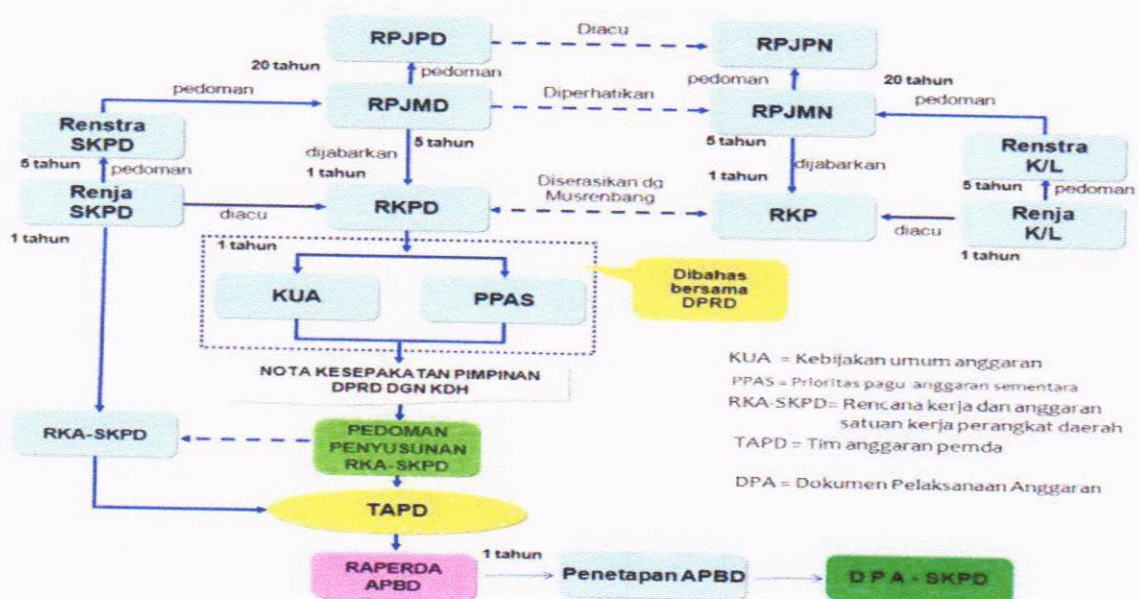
RPJPD
Diacu
RPJPN
20 tahun
pedoman
pedoman
20 tahun
pedoman
RPJMD
Diperhatikan
RPJMN
pedoman
Renstra SKPD
5 tahun
5 tahun
dijabarkan
dijabarkan
Renstra K/L
5 tahun
pedoman
1 tahun
1 tahun
5 tahun
pedoman
Renja SKPD
diacu
RKPD
Diserasikan dg Musrenbang
RKP
Renja K/L
1 tahun
diacu
1 tahun
1 tahun
KUA
PPAS
Dibahas bersama DPRD
NOTA KESEPAKATAN PIMPINAN DPRD DGN KDH
KUA = Kebijakan umum anggaran
PPAS = Prioritas pagu anggaran sementara
RKA-SKPD= Rencana kerja dan anggaran satuan kerja perangkat daerah
TAPD = Tim anggaran pemda
DPA = Dokumen Pelaksanaan Anggaran
RKA-SKPD
PEDOMAN PENYUSUNAN RKA-SKPD
TAPD
RAPERDA APBD
1 tahun
Penetapan APBD
DPA - SKPD